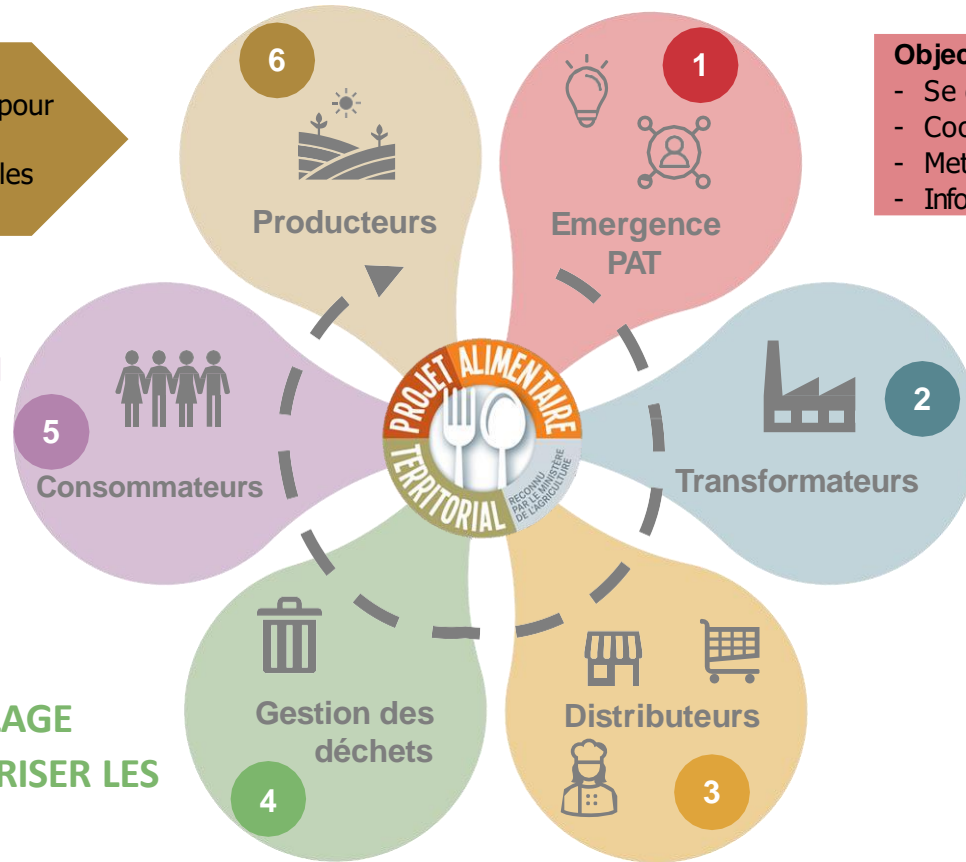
pour

les

6

Producteurs

1

Emergence PAT

Objec
- Se
- Coo
- Met
- Info

2

Transformateurs

5

Consommateurs

PROJET ALIMENTAIRE TERRITORIAL

RECONNU PAR LE MINISTÈRE DE L'AGRICULTURE

AGE
RISER LES

Gestion des déchets

4

Distributeurs

3